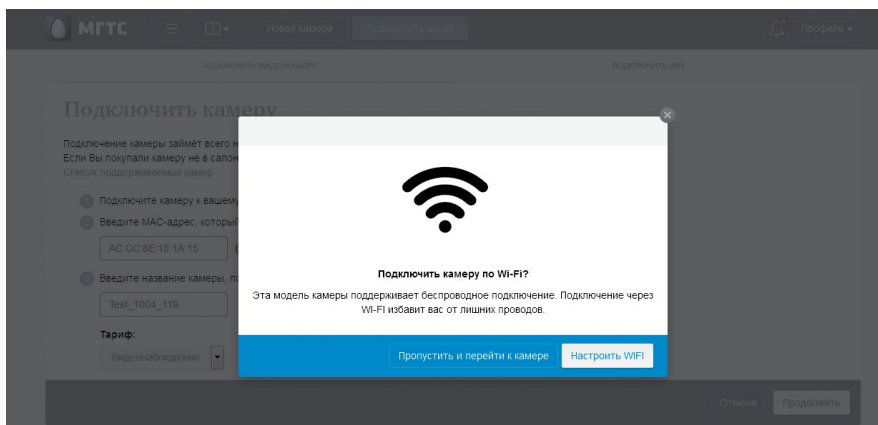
МГТС

Новая камера

Подключить архив

Профиль

ПОДКЛЮЧИТЬ ВИДЕОКАМЕРУ

ПОДКЛЮЧИТЬ WIFI

Подключить камеру

Подключение камеры займёт всего н

Если Вы покупали камеру не в салон

Список поддерживаемых камер

1 Подключите камеру к вашему

2 Введите MAC-адрес, который

AC:CC:8E:18:1A:15

3 Введите название камеры, п

Test_1004_119

Тариф:

Видеонаблюдение

Подключить камеру по Wi-Fi?

Эта модель камеры поддерживает беспроводное подключение. Подключение через WI-FI избавит вас от лишних проводов.

Пропустить и перейти к камере

Настроить WIFI

Отмена

Продолжить